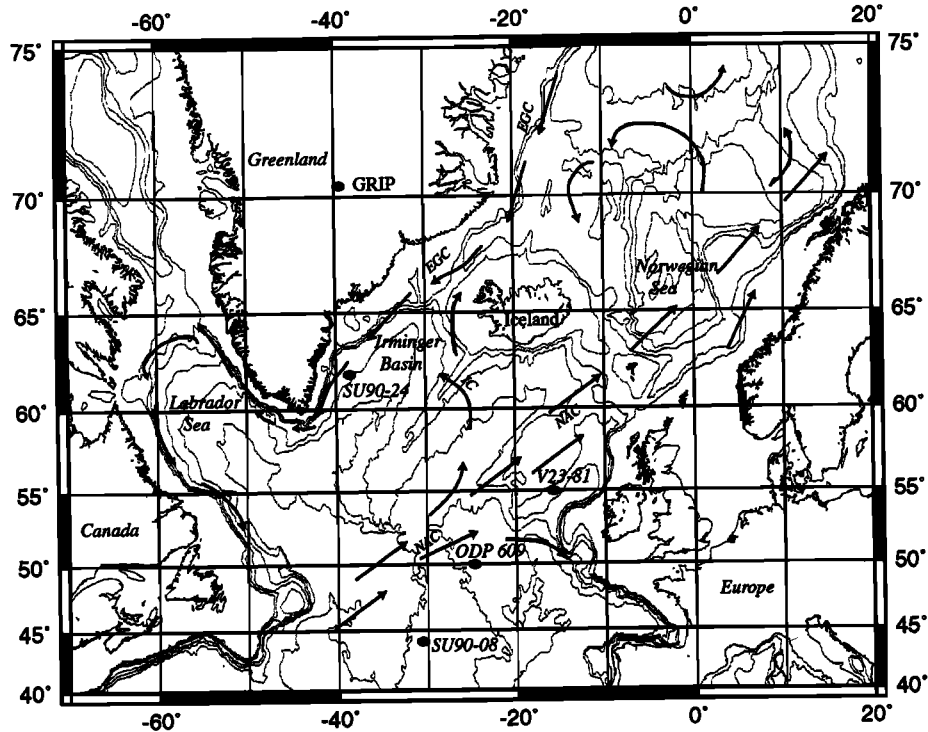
-60° -40° -20° 0° 20°

75° 70° 65° 60° 55° 50° 45° 40°

75° 70° 65° 60° 55° 50° 45° 40°

Greenland

GRIP

EGC

EGC

Norwegian Sea

Iceland

Irminger Basin

SU90-24

IC

Labrador Sea

NAC

V23-81

Canada

NAC

ODP 609

Europe

SU90-08

-60° -40° -20° 0° 20°